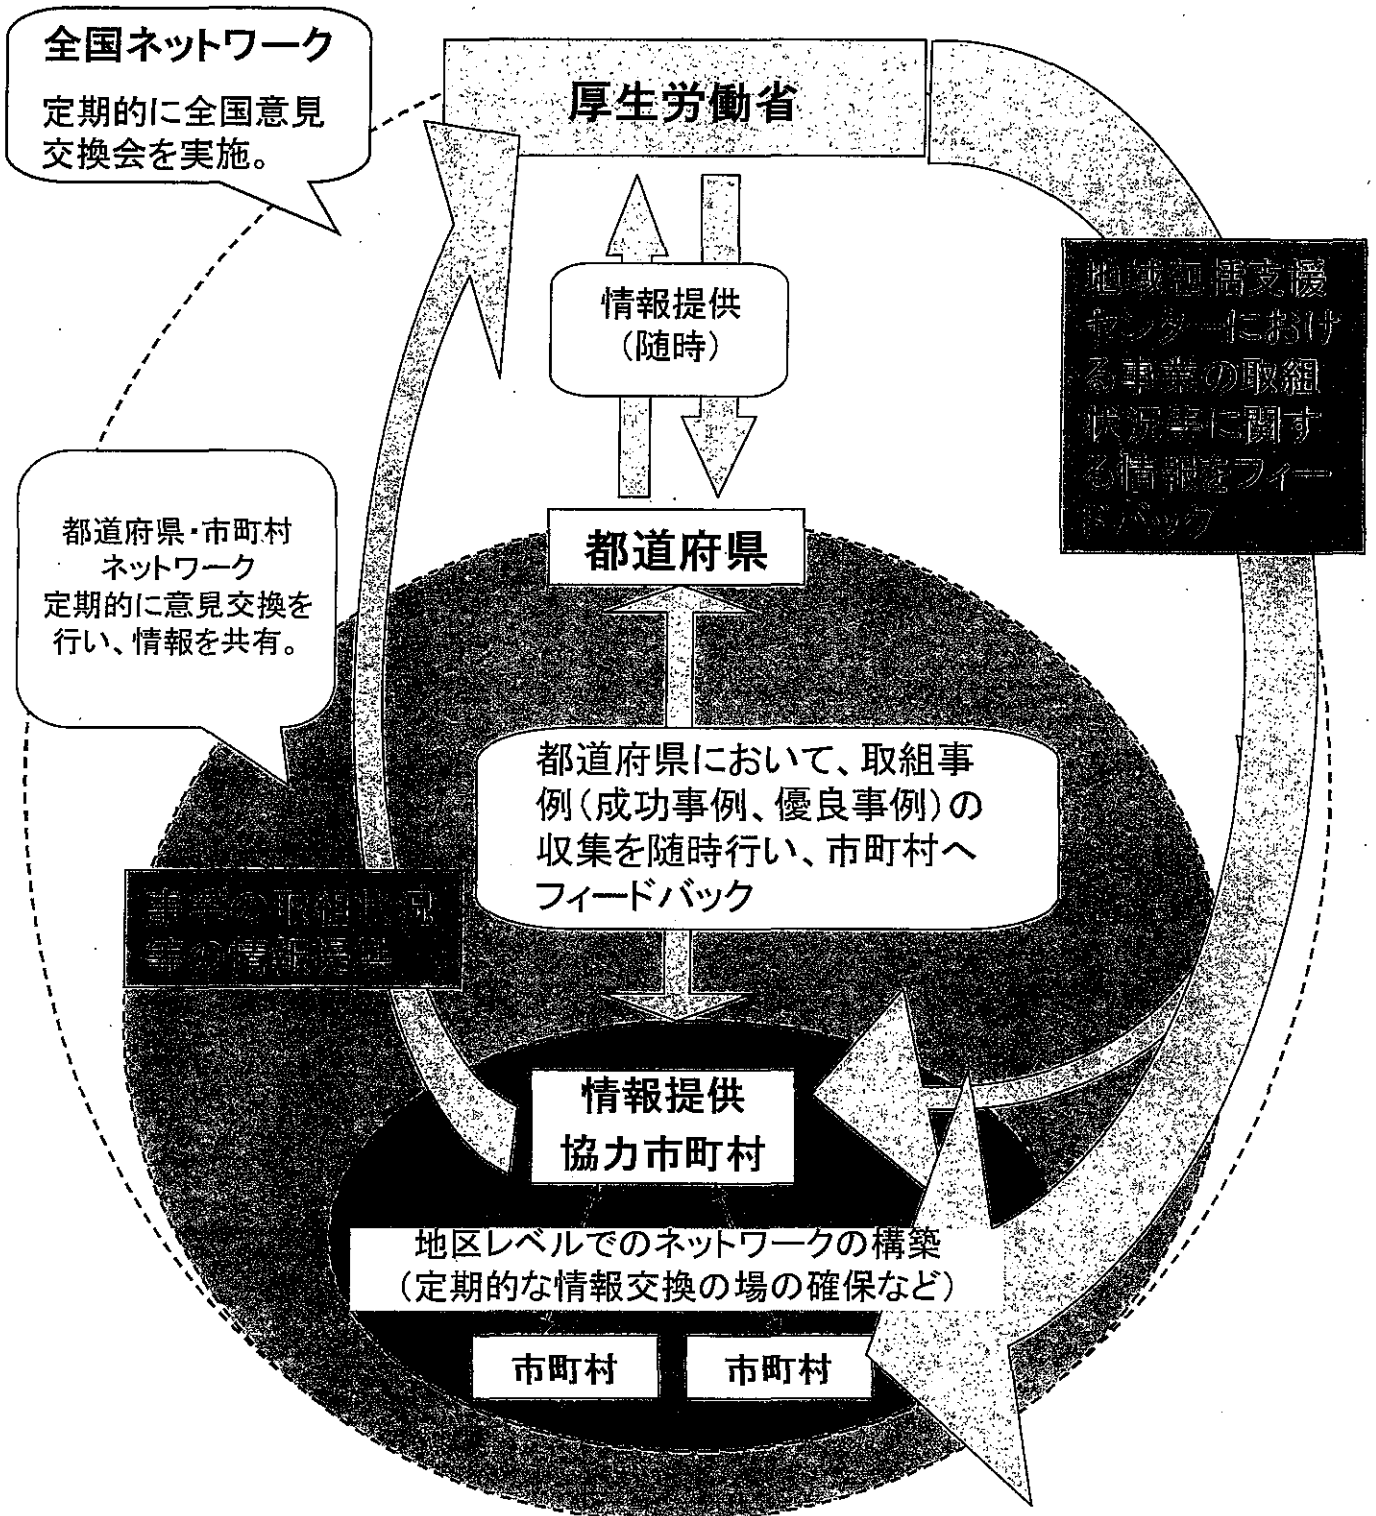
全国ネットワーク
定期的に全国意見交換会を実施。

厚生労働省

情報提供
(随時)

地域包括支援センターにおける事業の取組状況等に関する情報をフィードバック

都道府県・市町村
ネットワーク
定期的に意見交換を行い、情報を共有。

都道府県

都道府県において、取組事例(成功事例、優良事例)の収集を随時行い、市町村へフィードバック

事業の取組状況等の情報提供

情報提供
協力市町村

地区レベルでのネットワークの構築
(定期的な情報交換の場の確保など)

市町村

市町村